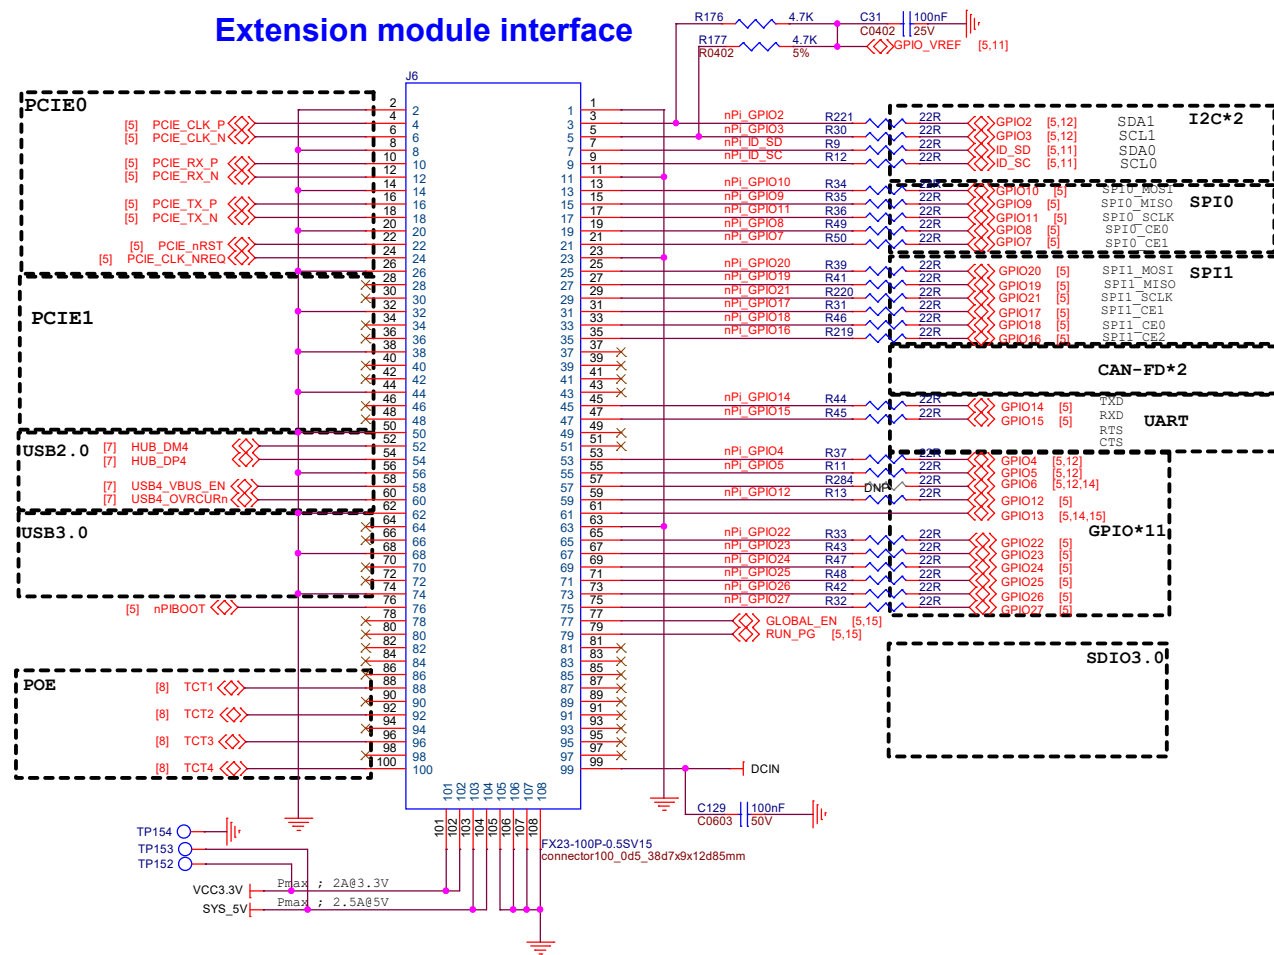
Extension module interface

R176 4.7K C31 100nF C0402 25V
R177 4.7K R0402 5% GPIO_VREF [5,11]

J6

PCIE0
[5] PCIE_CLK_P
[5] PCIE_CLK_N
[5] PCIE_RX_P
[5] PCIE_RX_N
[5] PCIE_TX_P
[5] PCIE_TX_N
[5] PCIE_nRST
[5] PCIE_CLK_NREQ

PCIE1

USB2.0
[7] HUB_DM4
[7] HUB_DP4
[7] USB4_VBUS_EN
[7] USB4_OVRCURn

USB3.0

[5] nPIBOOT

POE
[8] TCT1
[8] TCT2
[8] TCT3
[8] TCT4

2 4 6 8 10 12 14 16 18 20 22 24 26 28 30 32 34 36 38 40 42 44 46 48 50 52 54 56 58 60 62 64 66 68 70 72 74 76 78 80 82 84 86 88 90 92 94 96 98 100

1 3 5 7 9 11 13 15 17 19 21 23 25 27 29 31 33 35 37 39 41 43 45 47 49 51 53 55 57 59 61 63 65 67 69 71 73 75 77 79 81 83 85 87 89 91 93 95 97 99

101 102 103 104 105 106 107 108

nPi_GPIO2 R221 22R GPIO2 [5,12] SDA1
nPi_GPIO3 R30 22R GPIO3 [5,12] SCL1
nPi_ID_SD R9 22R ID_SD [5,11] SDA0
nPi_ID_SC R12 22R ID_SC [5,11] SCL0
I2C*2

nPi_GPIO10 R34 22R GPIO10 [5] SPI0_MOSI
nPi_GPIO9 R35 22R GPIO9 [5] SPI0_MISO
nPi_GPIO11 R36 22R GPIO11 [5] SPI0_SCLK
nPi_GPIO8 R49 22R GPIO8 [5] SPI0_CE0
nPi_GPIO7 R50 22R GPIO7 [5] SPI0_CE1
SPI0

nPi_GPIO20 R39 22R GPIO20 [5] SPI1_MOSI
nPi_GPIO19 R41 22R GPIO19 [5] SPI1_MISO
nPi_GPIO21 R220 22R GPIO21 [5] SPI1_SCLK
nPi_GPIO17 R31 22R GPIO17 [5] SPI1_CE1
nPi_GPIO18 R46 22R GPIO18 [5] SPI1_CE0
nPi_GPIO16 R219 22R GPIO16 [5] SPI1_CE2
SPI1

CAN-FD*2

nPi_GPIO14 R44 22R GPIO14 [5] TXD
nPi_GPIO15 R45 22R GPIO15 [5] RXD
RTS
CTS
UART

nPi_GPIO4 R37 22R GPIO4 [5,12]
nPi_GPIO5 R11 22R GPIO5 [5,12]
R284 DNP 22R GPIO6 [5,12,14]
nPi_GPIO12 R13 22R GPIO12 [5]
GPIO13 [5,14,15]
GPIO*11
nPi_GPIO22 R33 22R GPIO22 [5]
nPi_GPIO23 R43 22R GPIO23 [5]
nPi_GPIO24 R47 22R GPIO24 [5]
nPi_GPIO25 R48 22R GPIO25 [5]
nPi_GPIO26 R42 22R GPIO26 [5]
nPi_GPIO27 R32 22R GPIO27 [5]

GLOBAL_EN [5,15]
RUN_PG [5,15]

SDIO3.0

DCIN
C129 100nF C0603 50V

FX23-100P-0.5SV15
connector100_0d5_38d7x9x12d85mm

TP154
TP153
TP152
VCC3.3V Pmax ; 2A@3.3V
SYS_5V Pmax ; 2.5A@5V